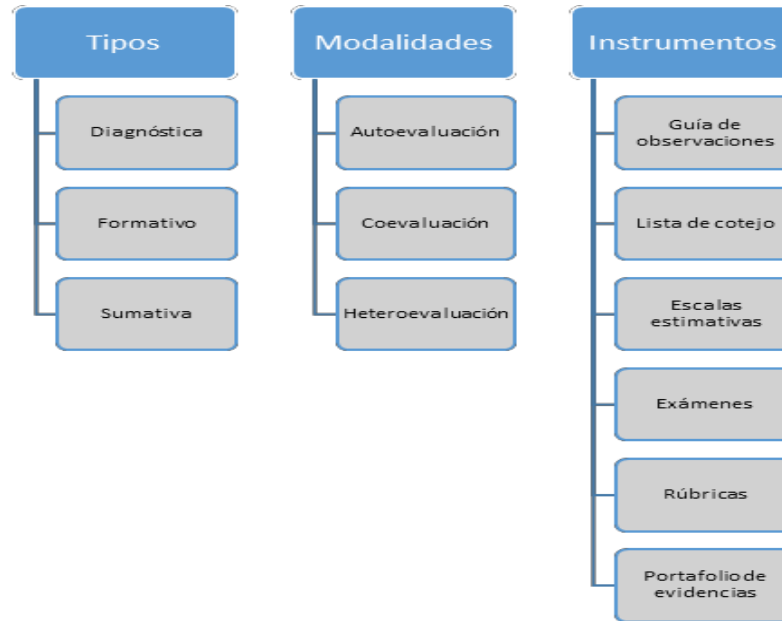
Tipos

Diagnóstica

Formativo

Sumativa

Modalidades

Autoevaluación

Coevaluación

Heteroevaluación

Instrumentos

Guía de observaciones

Lista de cotejo

Escalas estimativas

Exámenes

Rúbricas

Portafolio de evidencias